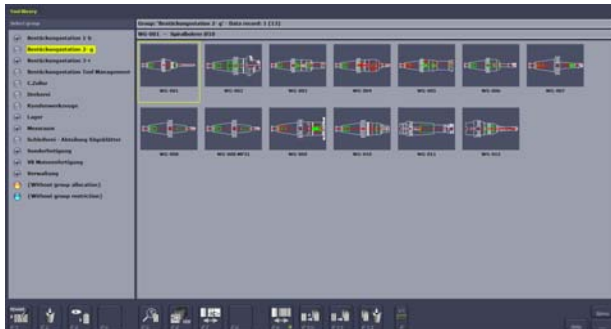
Tool library

Select group

Bestückungsstation 1 G

Bestückungsstation 2 - g

Bestückungsstation 3 ++

Bestückungsstation Tool Management

C.Zoller

Bieberei

Kundenwerkzeuge

Lager

Messraum

Schleiferei - Abteilung Kapitäler

Sonderfertigung

HE Motorenfertigung

Verwaltung

(Without group allocation)

(Without group restriction)

Group: 'Bestückungsstation 2 - g' - Data record: 1 (13)

WG 001 - Spindelkonus ISO

WG 001

WG 002

WG 003

WG 004

WG 005

WG 006

WG 007

WG 008

WG 009 MP11

WG 010

WG 010

WG 011

WG 012

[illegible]